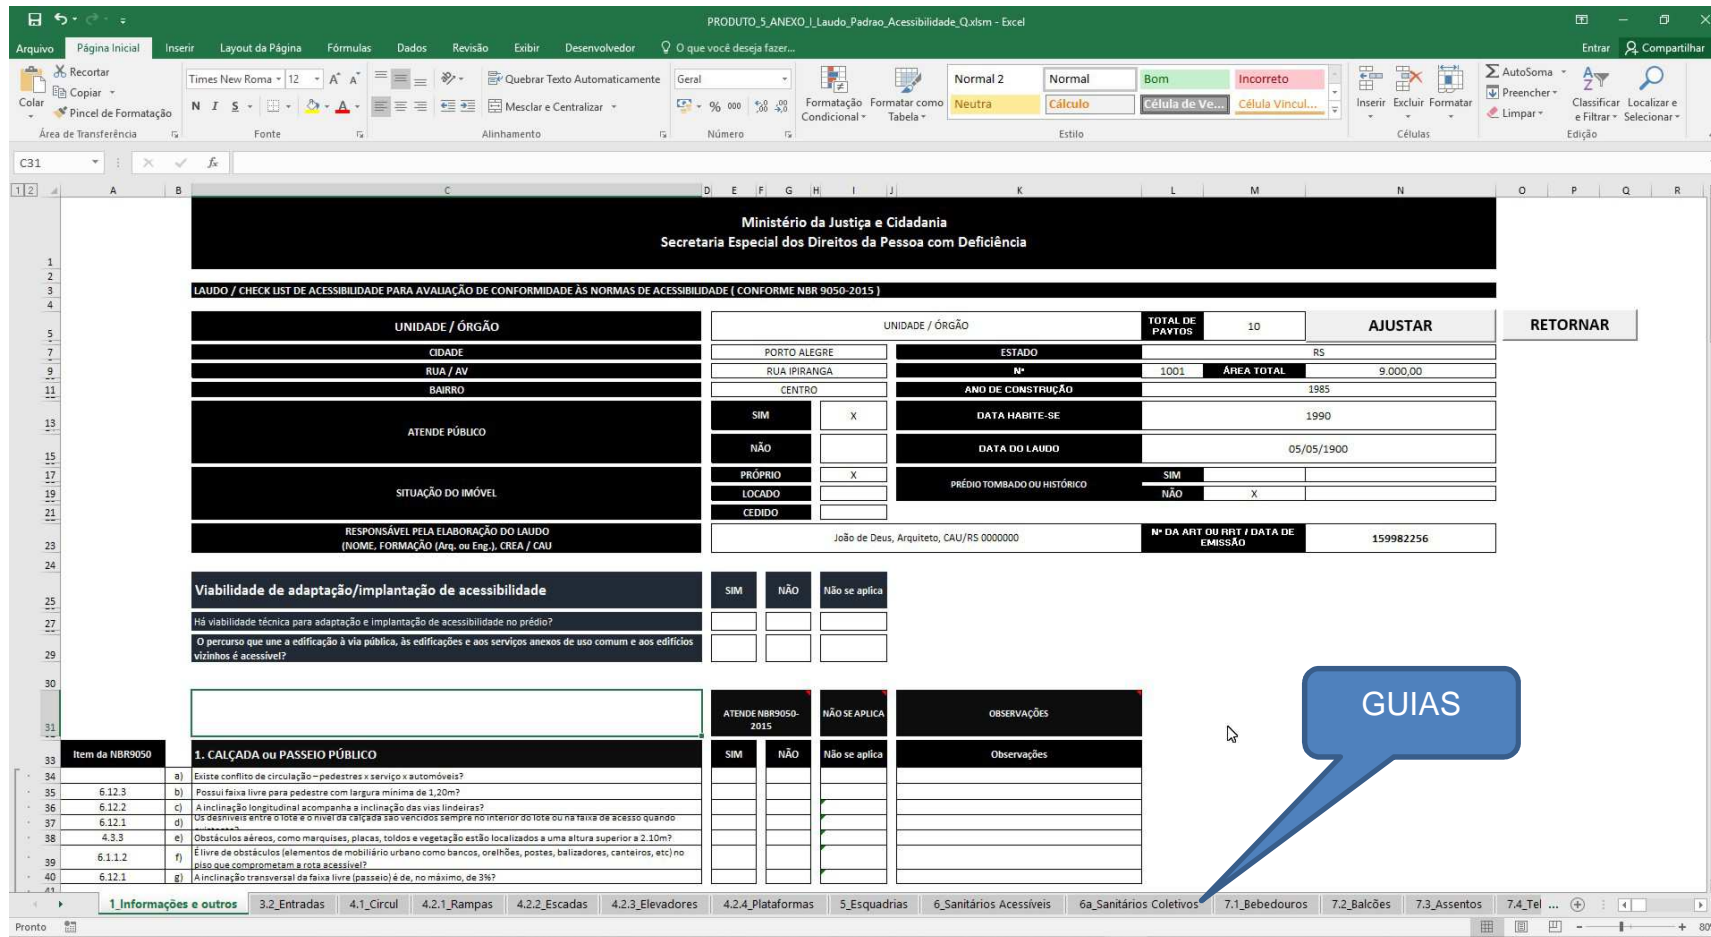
PRODUTO_5_ANEXO_I_Laudo_Padrao_Acessibilidade_Q.xlsm - Excel

Arquivo Página Inicial Inserir Layout da Página Fórmulas Dados Revisão Exibir Desenvolvedor O que você deseja fazer... Entrar Compartilhar

Recortar Copiar Colar Pincel de Formatação Área de Transferência
Times New Roma 12 N I S Fonte
Quebrar Texto Automaticamente Mesclar e Centralizar Alinhamento
Geral % 000 Número
Formatação Condicional Formatar como Tabela
Normal 2 Normal Bom Incorreto Neutra Cálculo Célula de Ve... Célula Vincul... Estilo
Inserir Excluir Formatar Células
AutoSoma Preencher Limpar Classificar e Filtrar Localizar e Selecionar Edição

C31

Ministério da Justiça e Cidadania
Secretaria Especial dos Direitos da Pessoa com Deficiência

LAUDO / CHECK LIST DE ACESSIBILIDADE PARA AVALIAÇÃO DE CONFORMIDADE ÀS NORMAS DE ACESSIBILIDADE ( CONFORME NBR 9050-2015 )

UNIDADE / ÓRGÃO | UNIDADE / ÓRGÃO | TOTAL DE PAVTOS | 10 | AJUSTAR | RETORNAR
CIDADE | PORTO ALEGRE | ESTADO | RS
RUA / AV | RUA IPIRANGA | Nº | 1001 | ÁREA TOTAL | 9.000,00
BAIRRO | CENTRO | ANO DE CONSTRUÇÃO | 1985
ATENDE PÚBLICO | SIM | X | DATA HABITE-SE | 1990
NÃO | DATA DO LAUDO | 05/05/1900
SITUAÇÃO DO IMÓVEL | PRÓPRIO | X | PRÉDIO TOMBADO OU HISTÓRICO | SIM
LOCADO | NÃO | X
CEDIDO
RESPONSÁVEL PELA ELABORAÇÃO DO LAUDO (NOME, FORMAÇÃO (Arq. ou Eng.), CREA / CAU | João de Deus, Arquiteto, CAU/RS 0000000 | Nº DA ART OU RRT / DATA DE EMISSÃO | 159982256

Viabilidade de adaptação/implantação de acessibilidade | SIM | NÃO | Não se aplica
Há viabilidade técnica para adaptação e implantação de acessibilidade no prédio?
O percurso que une a edificação à via pública, às edificações e aos serviços anexos de uso comum e aos edifícios vizinhos é acessível?

ATENDE NBR9050-2015 | NÃO SE APLICA | OBSERVAÇÕES

Item da NBR9050 | 1. CALÇADA ou PASSEIO PÚBLICO | SIM | NÃO | Não se aplica | Observações
a) Existe conflito de circulação – pedestres x serviço x automóveis?
6.12.3 b) Possui faixa livre para pedestre com largura mínima de 1,20m?
6.12.2 c) A inclinação longitudinal acompanha a inclinação das vias lindeiras?
6.12.1 d) Os desníveis entre o lote e o nível da calçada são vencidos sempre no interior do lote ou na faixa de acesso quando existente?
4.3.3 e) Obstáculos aéreos, como marquises, placas, toldos e vegetação estão localizados a uma altura superior a 2.10m?
6.1.1.2 f) É livre de obstáculos (elementos de mobiliário urbano como bancos, orelhões, postes, balizadores, canteiros, etc) no piso que comprometam a rota acessível?
6.12.1 g) A inclinação transversal da faixa livre (passeio) é de, no máximo, de 3%?

GUIAS

1_Informações e outros | 3.2_Entradas | 4.1_Circul | 4.2.1_Rampas | 4.2.2_Escadas | 4.2.3_Elevadores | 4.2.4_Plataformas | 5_Esquadrias | 6_Sanitários Acessíveis | 6a_Sanitários Coletivos | 7.1_Bebedouros | 7.2_Balcões | 7.3_Assentos | 7.4_Tel ...

Pronto